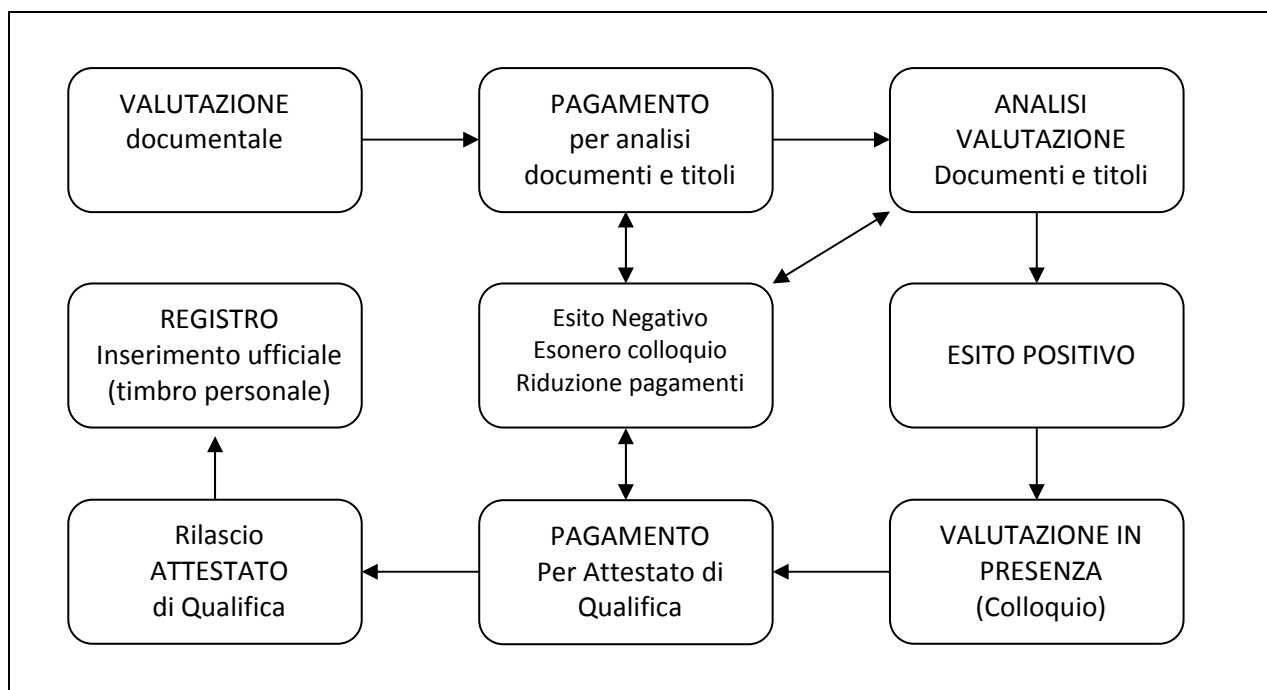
VALUTAZIONE documentale

PAGAMENTO per analisi documenti e titoli

ANALISI VALUTAZIONE Documenti e titoli

REGISTRO Inserimento ufficiale (timbro personale)

Esito Negativo Esonero colloquio Riduzione pagamenti

ESITO POSITIVO

Rilascio ATTESTATO di Qualifica

PAGAMENTO Per Attestato di Qualifica

VALUTAZIONE IN PRESENZA (Colloquio)